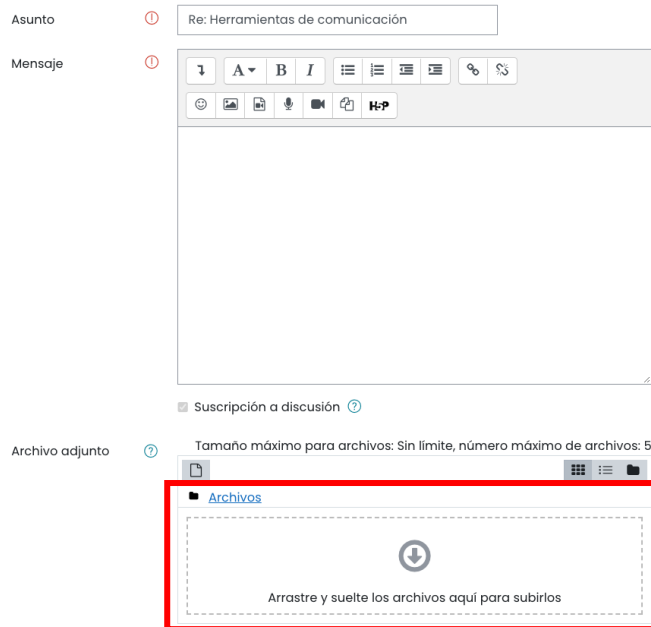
Asunto
Re: Herramientas de comunicación

Mensaje
A B I
H-P

Suscripción a discusión

Archivo adjunto
Tamaño máximo para archivos: Sin límite, número máximo de archivos: 5

Archivos

Arrastre y suelte los archivos aquí para subirlos